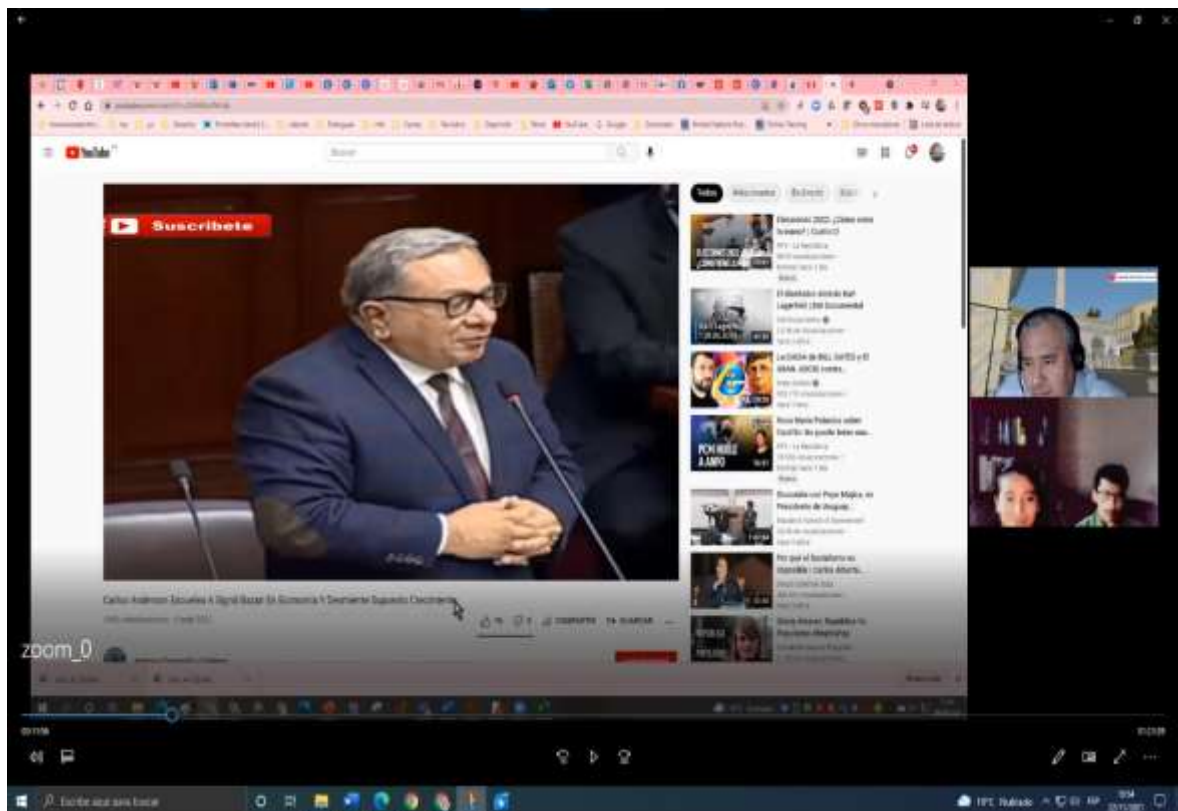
YouTube

Buscar

Suscríbete

Todos

Elecciones 2022: ¿Cómo votar la mano? | Cuarto D

El diseñador secreto Karl Lagerfeld | DW Documental

La DAGA de BILL GATES y EL GRAN JOKER contra...

PCM HUELE A JAMPO

Rosa María Palacios sobre Castillo: No puede tener esa...

Escucha con Pepe Mujica, ex Presidente de Uruguay.

Por qué el Socialismo es imposible | carlos Alberto...

Carlos Anderson Escuelea A Sigrid Bazan En Economía Y Desmiente Supuesto Crecimiento

COMPARTIR

GUARDAR

zoom_0

Escribe aquí para buscar